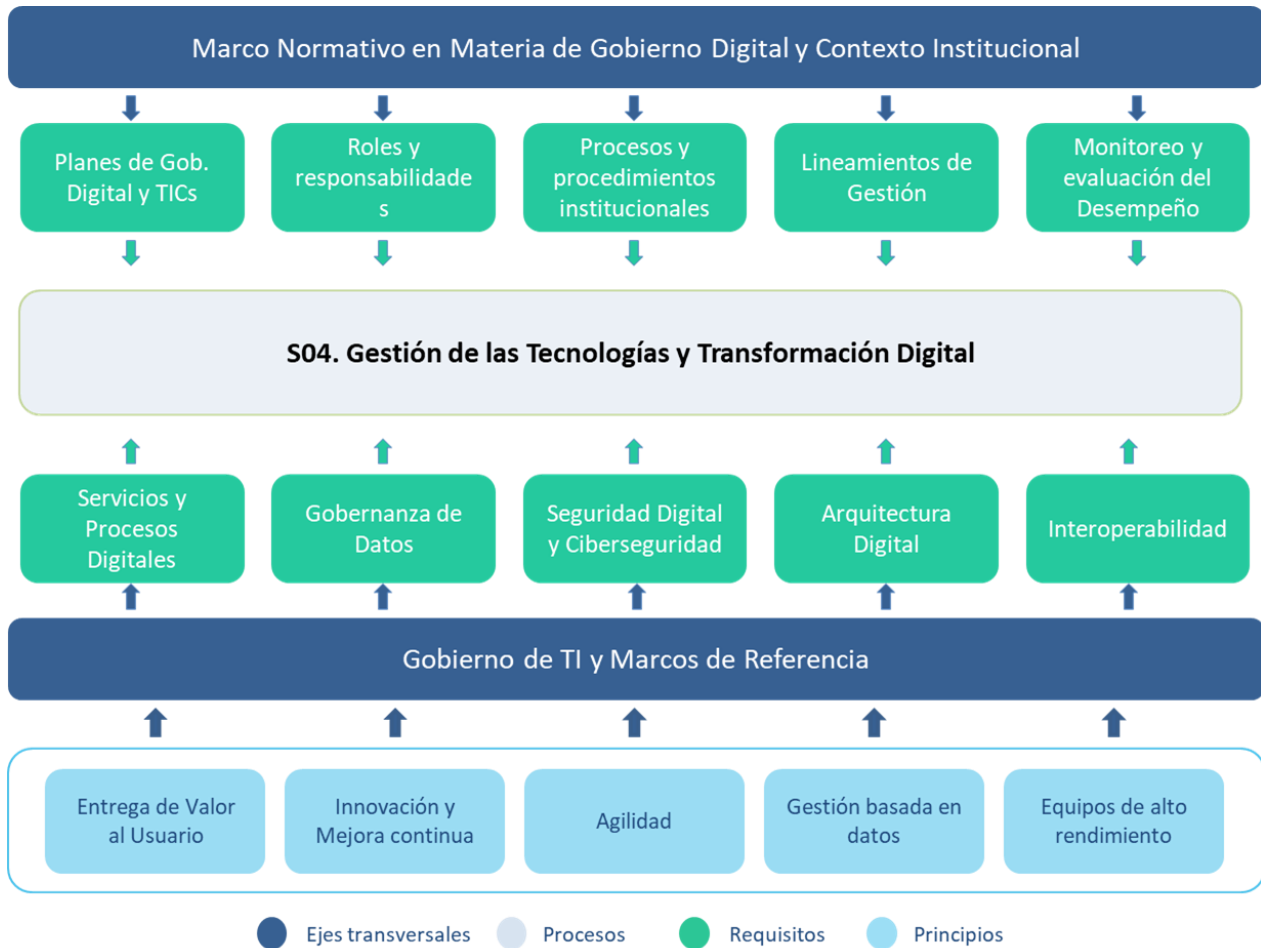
Marco Normativo en Materia de Gobierno Digital y Contexto Institucional

Planes de Gob. Digital y TICs

Roles y responsabilidade s

Procesos y procedimientos institucionales

Lineamientos de Gestión

Monitoreo y evaluación del Desempeño

S04. Gestión de las Tecnologías y Transformación Digital

Servicios y Procesos Digitales

Gobernanza de Datos

Seguridad Digital y Ciberseguridad

Arquitectura Digital

Interoperabilidad

Gobierno de TI y Marcos de Referencia

Entrega de Valor al Usuario

Innovación y Mejora continua

Agilidad

Gestión basada en datos

Equipos de alto rendimiento

Ejes transversales Procesos Requisitos Principios